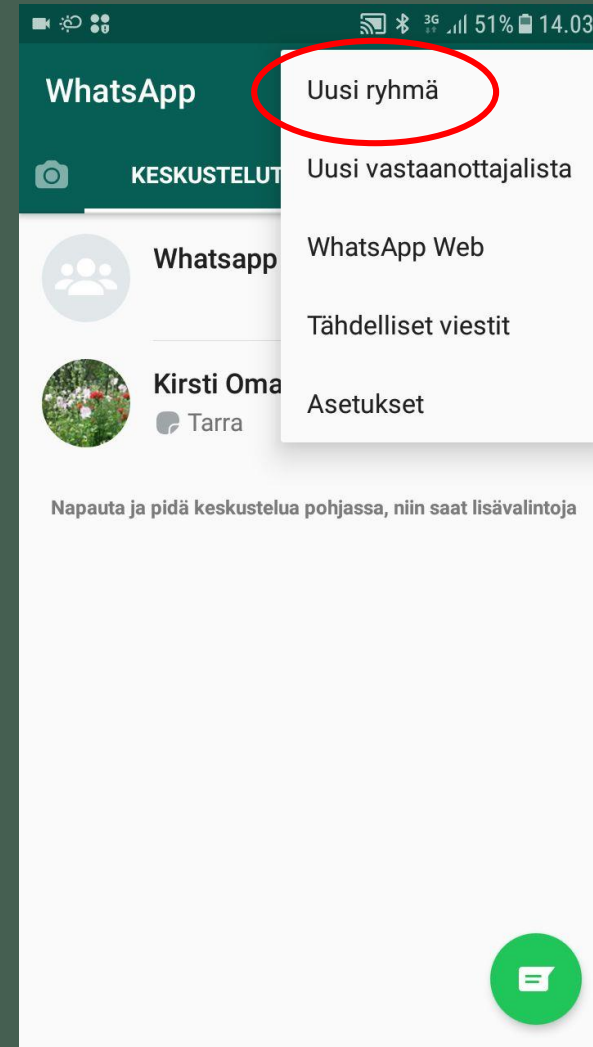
3G 51% 14.03

WhatsApp

KESKUSTELUT

Whatsapp

Kirsti Oma

Tarra

Uusi ryhmä

Uusi vastaanottajalista

WhatsApp Web

Tähdelliset viestit

Asetukset

Napauta ja pidä keskustelua pohjassa, niin saat lisävalintoja